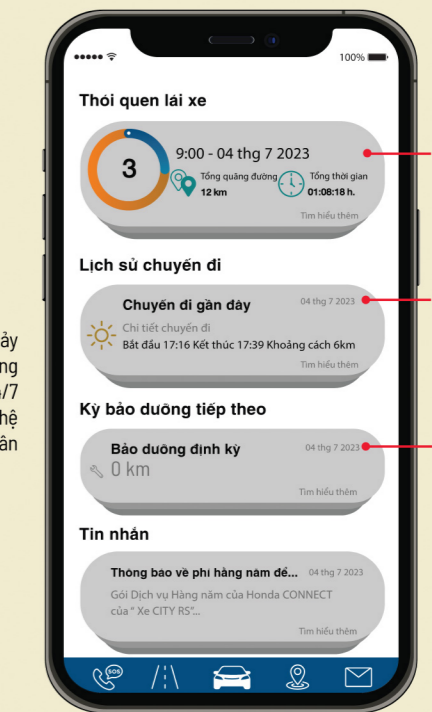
ảy
ng
ı/7
hệ
ân

100%

Thói quen lái xe

3

9:00 - 04 thg 7 2023

Tổng quãng đường
12 km

Tổng thời gian
01:08:18 h.

Tìm hiểu thêm

Lịch sử chuyến đi

Chuyến đi gần đây
04 thg 7 2023

Chi tiết chuyến đi
Bắt đầu 17:16 Kết thúc 17:39 Khoảng cách 6km

Tìm hiểu thêm

Kỳ bảo dưỡng tiếp theo

Bảo dưỡng định kỳ
04 thg 7 2023

0 km

Tìm hiểu thêm

Tin nhắn

Thông báo về phí hàng năm để...
04 thg 7 2023

Gói Dịch vụ Hàng năm của Honda CONNECT của " Xe CITY RS"...

Tìm hiểu thêm

SOS